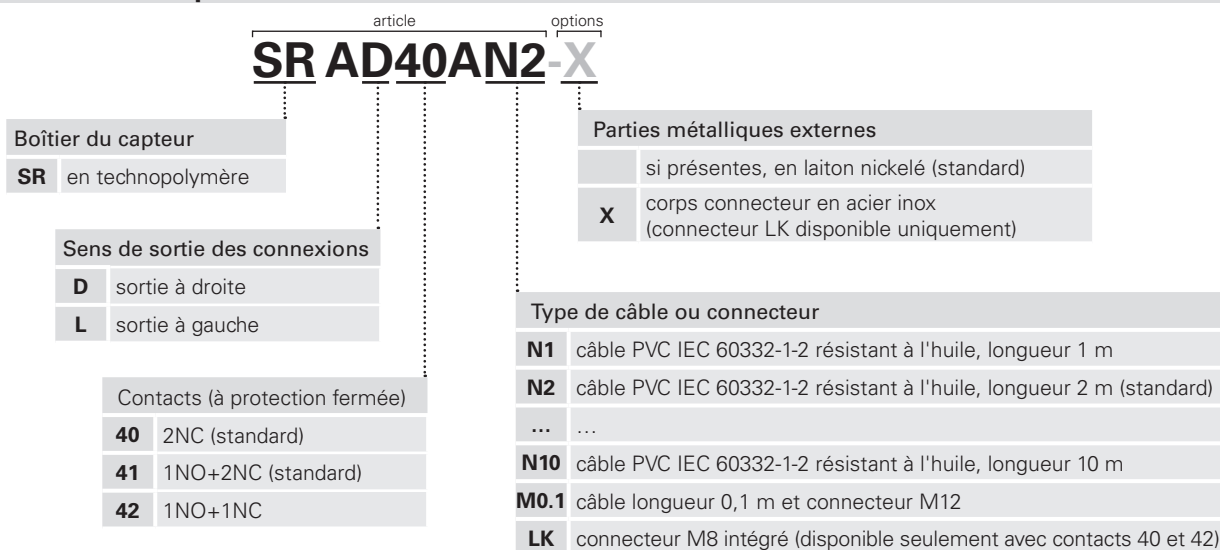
article options

SR AD40AN2-X

Boîtier du capteur

| SR | en technopolymère |
|---|---|

Sens de sortie des connexions

| D | sortie à droite |
|---|---|
| L | sortie à gauche |

Contacts (à protection fermée)

| 40 | 2NC (standard) |
|---|---|
| 41 | 1NO+2NC (standard) |
| 42 | 1NO+1NC |

Parties métalliques externes

| | si présentes, en laiton nickelé (standard) |
|---|---|
| X | corps connecteur en acier inox (connecteur LK disponible uniquement) |

Type de câble ou connecteur

| N1 | câble PVC IEC 60332-1-2 résistant à l'huile, longueur 1 m |
|---|---|
| N2 | câble PVC IEC 60332-1-2 résistant à l'huile, longueur 2 m (standard) |
| ... | ... |
| N10 | câble PVC IEC 60332-1-2 résistant à l'huile, longueur 10 m |
| M0.1 | câble longueur 0,1 m et connecteur M12 |
| LK | connecteur M8 intégré (disponible seulement avec contacts 40 et 42) |